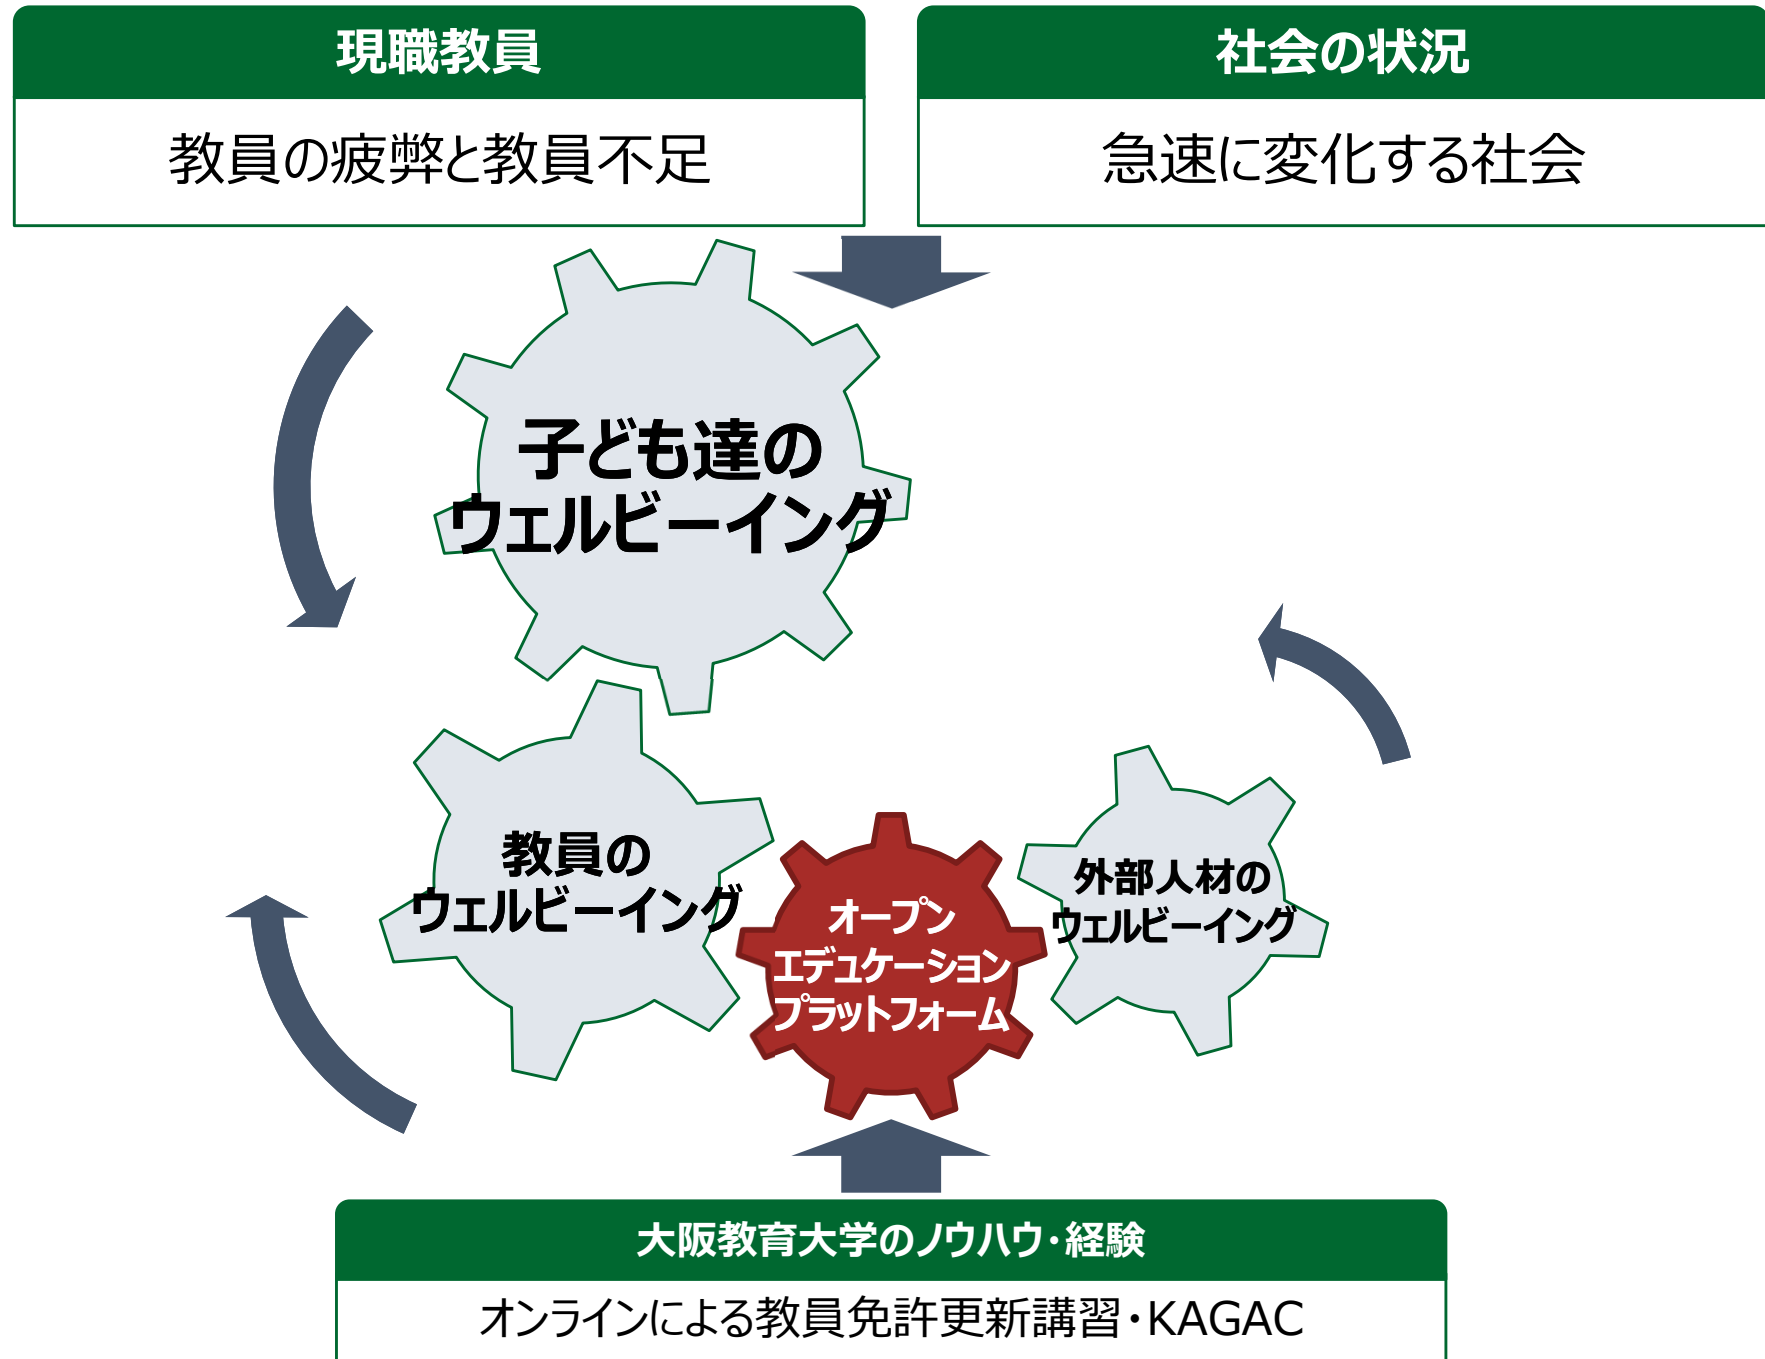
現職教員

教員の疲弊と教員不足

社会の状況

急速に変化する社会

子ども達のウェルビーイング

教員のウェルビーイング

オープンエデュケーションプラットフォーム

外部人材のウェルビーイング

大阪教育大学のノウハウ・経験

オンラインによる教員免許更新講習・KAGAC